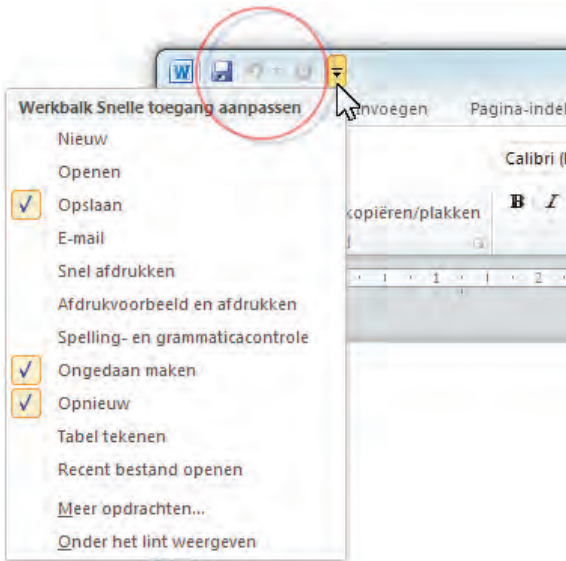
W
Werkbalk Snelle toegang aanpassen
Nieuw
Openen
Opslaan
E-mail
Snel afdrukken
Afdrukvoorbeeld en afdrukken
Spelling- en grammaticacontrole
Ongedaan maken
Opnieuw
Tabel tekenen
Recent bestand openen
Meer opdrachten...
Onder het lint weergeven

nvoegen
Pagina-indel
Calibri (
kopiëren/plakken
B
I
1
1
2